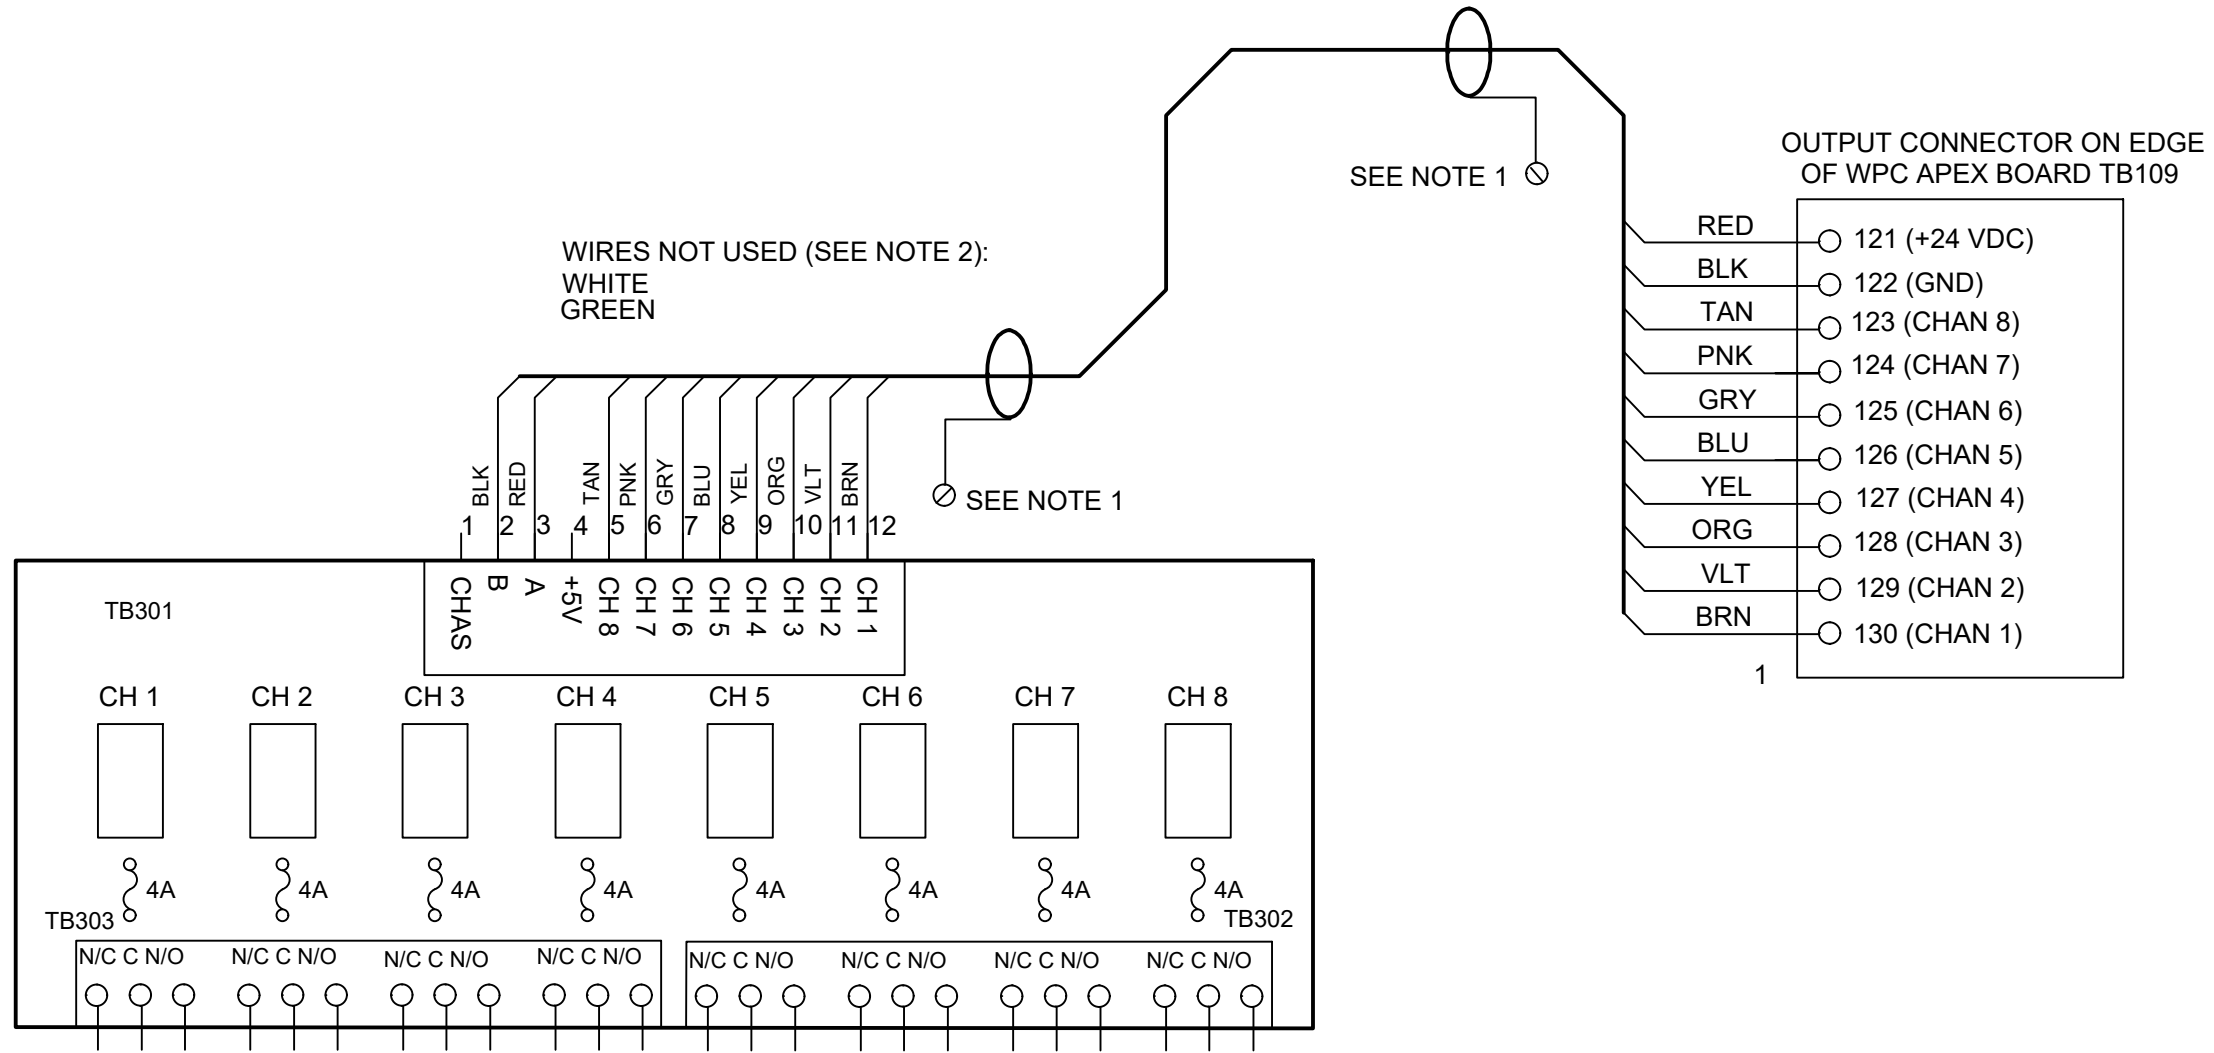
OUTPUT CONNECTOR ON EDGE OF WPC APEX BOARD TB109

SEE NOTE 1

WIRES NOT USED (SEE NOTE 2):
WHITE
GREEN

RED 121 (+24 VDC)
BLK 122 (GND)
TAN 123 (CHAN 8)
PNK 124 (CHAN 7)
GRY 125 (CHAN 6)
BLU 126 (CHAN 5)
YEL 127 (CHAN 4)
ORG 128 (CHAN 3)
VLT 129 (CHAN 2)
BRN 130 (CHAN 1)

1

BLK RED TAN PNK GRY BLU YEL ORG VLT BRN

SEE NOTE 1

1 2 3 4 5 6 7 8 9 10 11 12

CHAS B A +5V CH 8 CH 7 CH 6 CH 5 CH 4 CH 3 CH 2 CH 1

TB301

CH 1 CH 2 CH 3 CH 4 CH 5 CH 6 CH 7 CH 8

4A 4A 4A 4A 4A 4A 4A 4A

TB303 TB302

N/C C N/O N/C C N/O N/C C N/O N/C C N/O N/C C N/O N/C C N/O N/C C N/O N/C C N/O